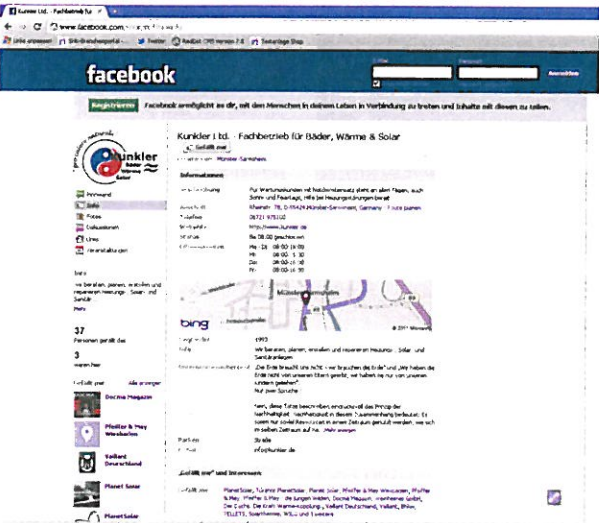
Kunkler Ltd. - Fachbetrieb fü ×

www.facebook.com

Links anzeigen | Info-Bereichsportal | Twitter | RealJob CMS Version 7.0 | Sonnenliege Shop

facebook

Anmelden

Registrieren Facebook ermöglicht es dir, mit den Menschen in deinem Leben in Verbindung zu treten und Inhalte mit diesen zu teilen.

Kunkler

Pinnwand
Info
Fotos
Diskussionen
Links
Veranstaltungen

Info

Wir beraten, planen, erstellen und reparieren Heizungs-, Solar- und Sanitär
Mehr

37
Personen gefällt das

3
waren hier

Gefällt mir Alle anzeigen

Docma Magazin

Pfeiffer & May Wiesbaden

Vaillant Deutschland

Planet Solar

Planet Solar

Kunkler Ltd. - Fachbetrieb für Bäder, Wärme & Solar

Gefällt mir

Münster-Sarmsheim

Informationen

Auf Wartungskunden mit Notdienstvertrag steht an allen Tagen, auch Sonn- und Feiertags, Hilfe bei Heizungsstörungen bereit.

Rheinstr. 78, D-55424 Münster-Sarmsheim, Germany

06721 975100

http://www.kunkler.de

Bis 08:00 geschlossen

Mo - Di 08:00 - 16:00
Mi 08:00 - 13:30
Do 08:00 - 16:30
Fr 08:00 - 16:30

Münster-Sarmsheim

bing

© 2011 Microsoft

1993

Wir beraten, planen, erstellen und reparieren Heizungs-, Solar- und Sanitäranlagen

„Die Erde braucht uns nicht - wir brauchen die Erde" und „Wir haben die Erde nicht von unseren Eltern geerbt, wir haben sie nur von unseren Kindern geliehen"
Nur zwei Sprüche

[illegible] das Prinzip der Nachhaltigkeit. Nachhaltigkeit in diesem Zusammenhang bedeutet: Es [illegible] Zeit genutzt werden, wie sich im selben Zeitraum auf na... Mehr anzeigen

Straße

info@kunkler.de

Gefällt mir und Interessen

PlanetSolar, Tûranor PlanetSolar, Planet Solar, Pfeiffer & May Wiesbaden, Pfeiffer & May, Pfeiffer & May - die jungen Wilden, Docma Magazin, Weishaupt GmbH, Die Cache, Die Kraft Wärme-Kopplung, Vaillant Deutschland, Vaillant, BMW, PELLETS, Spartherme, Wilo und Svenners